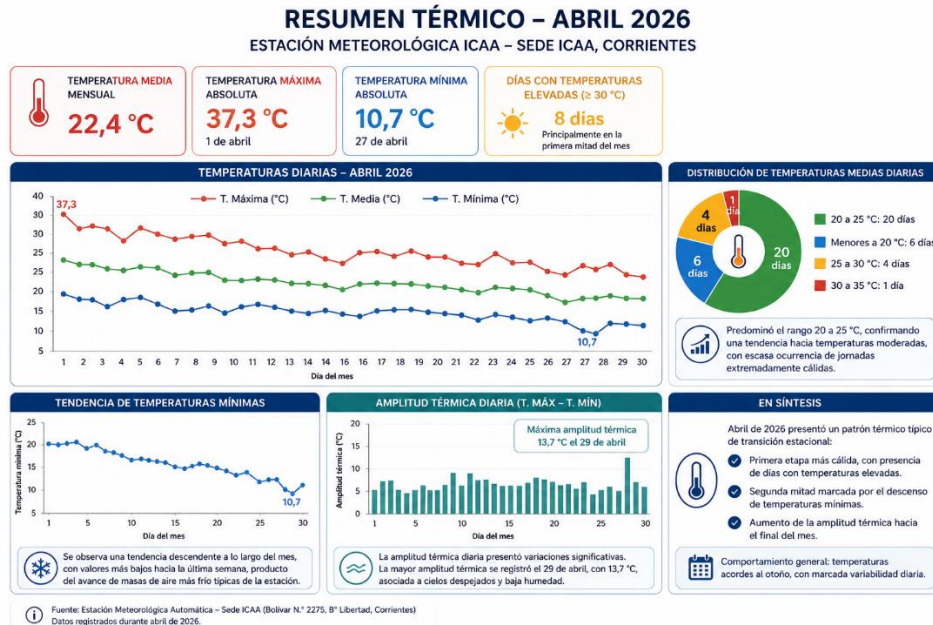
RESUMEN TÉRMICO – ABRIL 2026

ESTACIÓN METEOROLÓGICA ICAA – SEDE ICAA, CORRIENTES

TEMPERATURA MEDIA MENSUAL
22,4 °C

TEMPERATURA MÁXIMA ABSOLUTA
37,3 °C
1 de abril

TEMPERATURA MÍNIMA ABSOLUTA
10,7 °C
27 de abril

DÍAS CON TEMPERATURAS ELEVADAS (≥ 30 °C)
8 días
Principalmente en la primera mitad del mes

TEMPERATURAS DIARIAS – ABRIL 2026

T. Máxima (°C) T. Media (°C) T. Mínima (°C)

40 35 30 25 20 15 10 5

37,3

10,7

1 2 3 4 5 6 7 8 9 10 11 12 13 14 15 16 17 18 19 20 21 22 23 24 25 26 27 28 29 30

Día del mes

DISTRIBUCIÓN DE TEMPERATURAS MEDIAS DIARIAS

20 días
6 días
4 días
1 día

20 a 25 °C: 20 días
Menores a 20 °C: 6 días
25 a 30 °C: 4 días
30 a 35 °C: 1 día

Predominó el rango 20 a 25 °C, confirmando una tendencia hacia temperaturas moderadas, con escasa ocurrencia de jornadas extremadamente cálidas.

TENDENCIA DE TEMPERATURAS MÍNIMAS

Temperatura mínima (°C)

25 20 15 10 5

10,7

1 5 10 15 20 25 30

Día del mes

Se observa una tendencia descendente a lo largo del mes, con valores más bajos hacia la última semana, producto del avance de masas de aire más frío típicas de la estación.

AMPLITUD TÉRMICA DIARIA (T. MÁX – T. MÍN)

Amplitud térmica (°C)

20 15 10 5 0

Máxima amplitud térmica 13,7 °C el 29 de abril

1 5 10 15 20 25 30

Día del mes

La amplitud térmica diaria presentó variaciones significativas. La mayor amplitud térmica se registró el 29 de abril, con 13,7 °C, asociada a cielos despejados y baja humedad.

EN SÍNTESIS

Abril de 2026 presentó un patrón térmico típico de transición estacional:

Primera etapa más cálida, con presencia de días con temperaturas elevadas.

Segunda mitad marcada por el descenso de temperaturas mínimas.

Aumento de la amplitud térmica hacia el final del mes.

Comportamiento general: temperaturas acordes al otoño, con marcada variabilidad diaria.

Fuente: Estación Meteorológica Automática – Sede ICAA (Bolívar N.° 2275, B° Libertad, Corrientes)
Datos registrados durante abril de 2026.